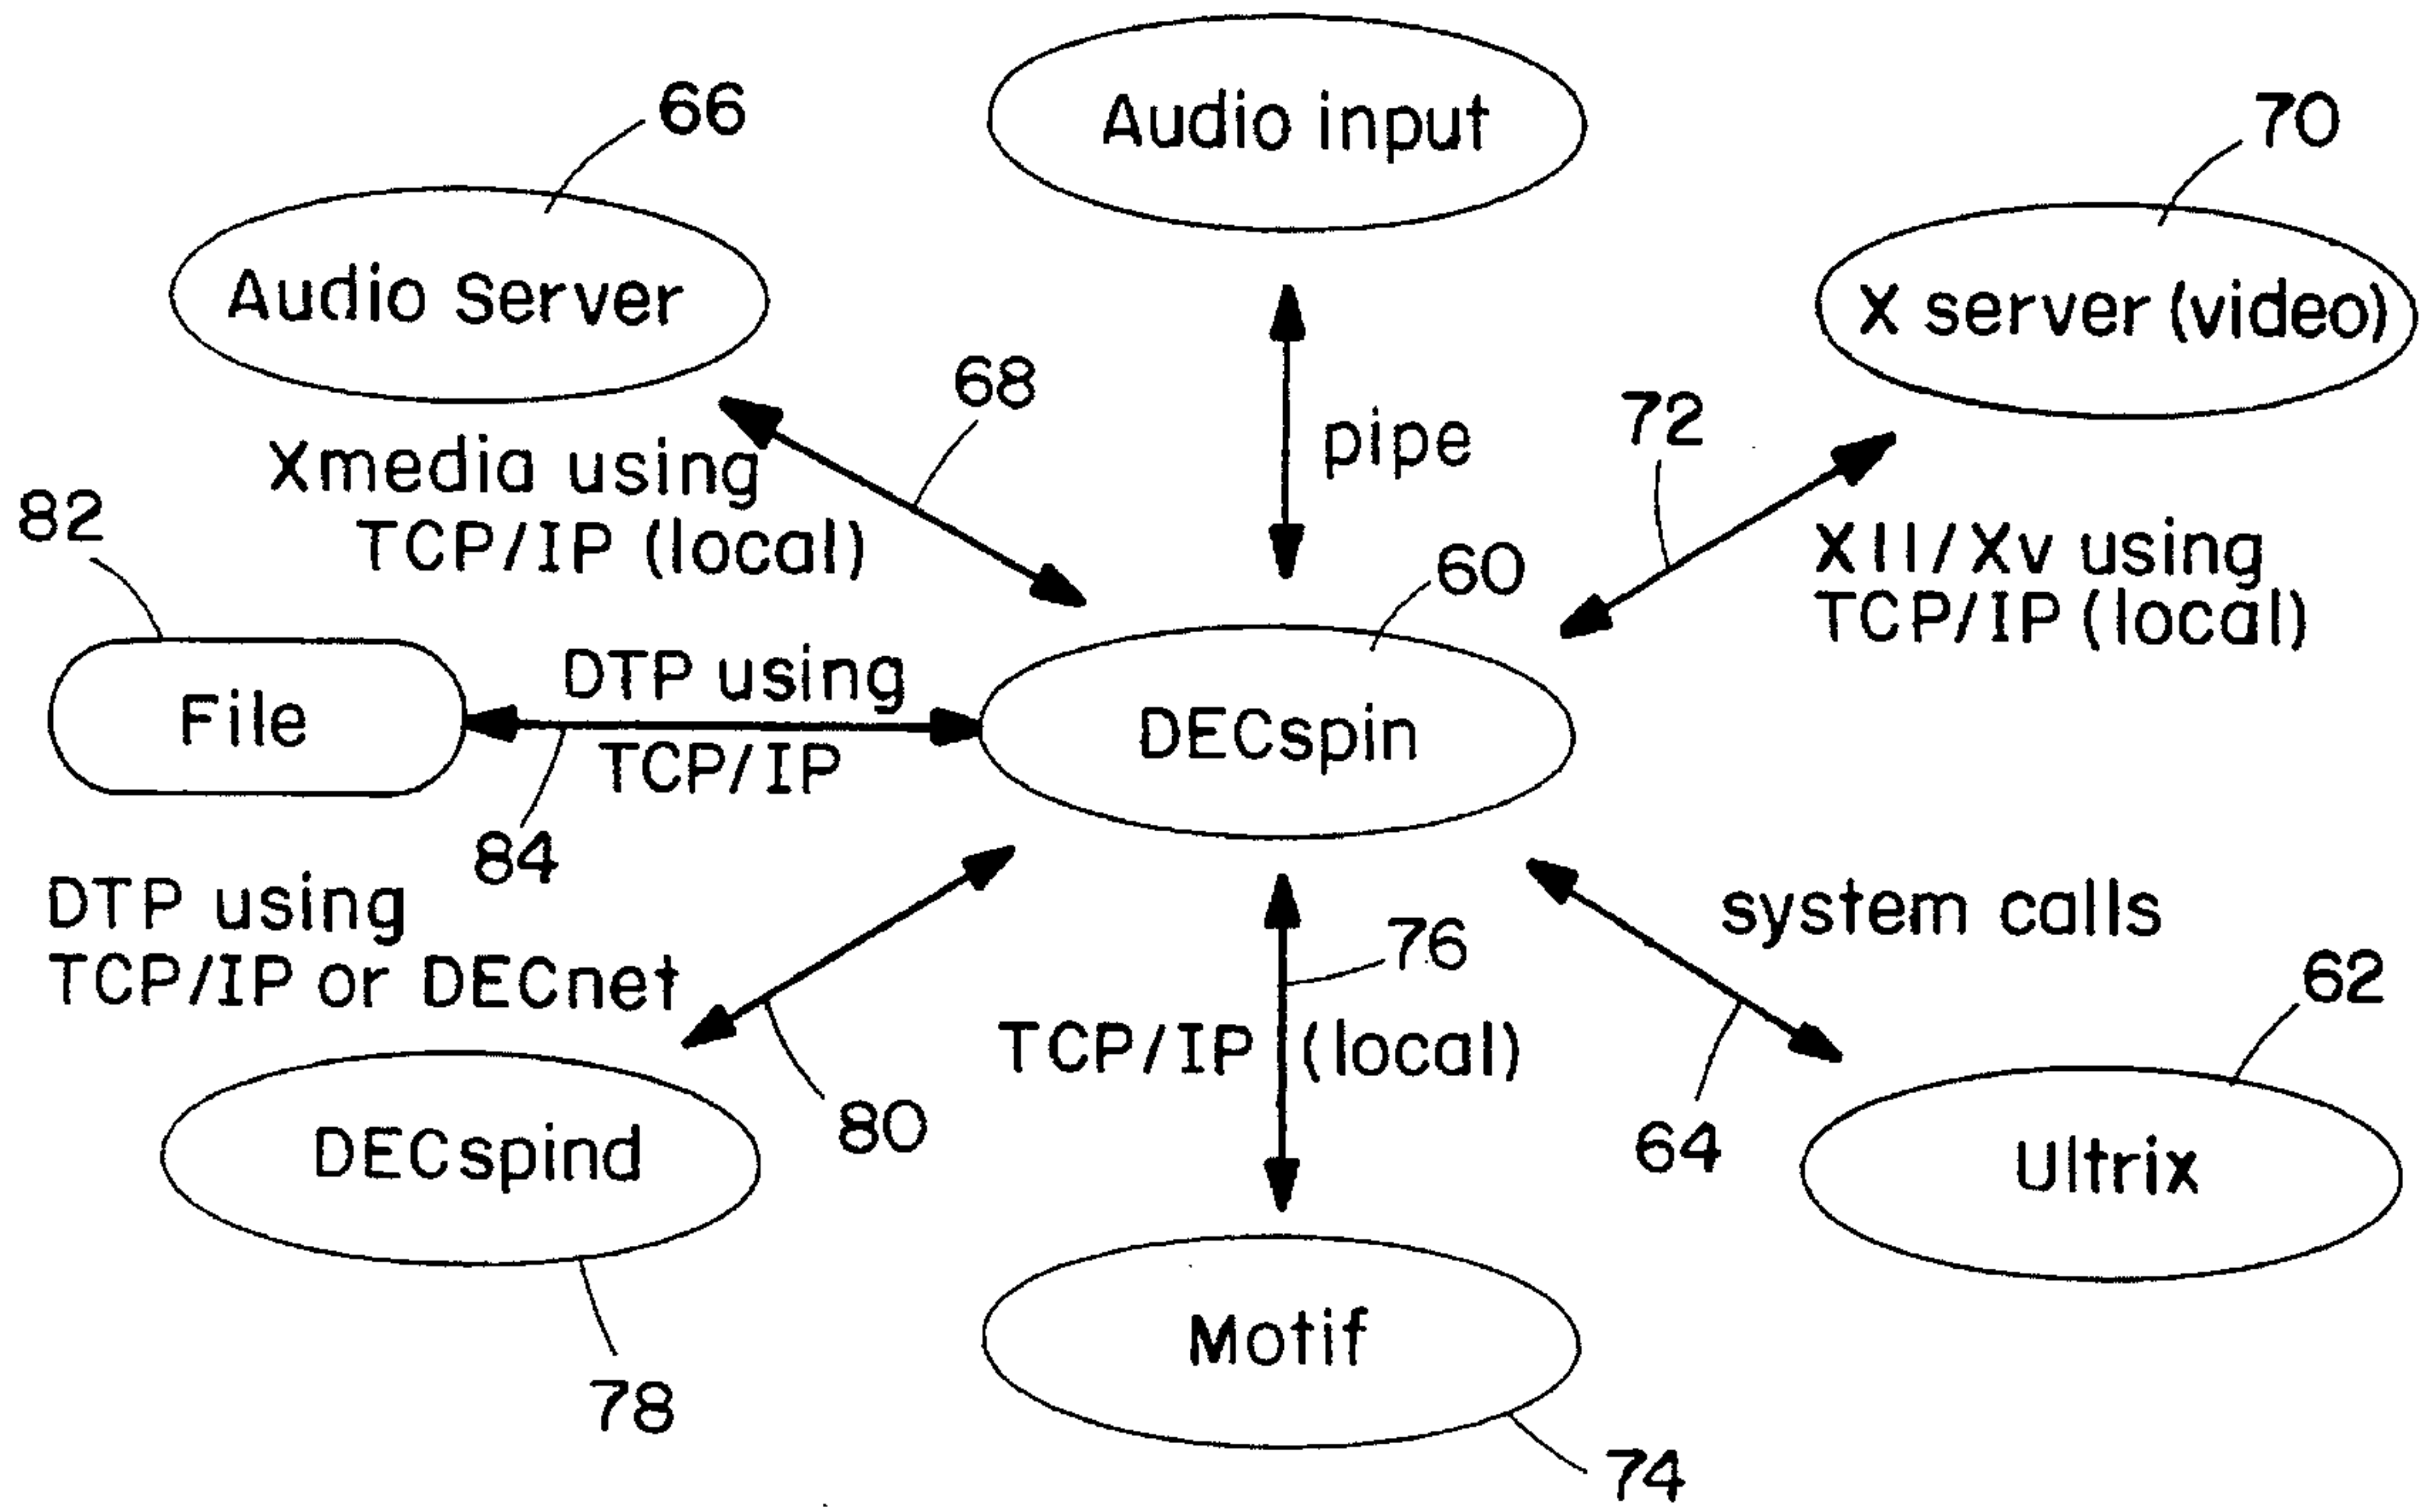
66
Audio Server
68
Xmedia using TCP/IP (local)
Audio input
pipe
70
X server (video)
72
XII/Xv using TCP/IP (local)
82
File
DTP using TCP/IP
84
60
DECspin
DTP using TCP/IP or DECnet
80
DECspind
78
76
TCP/IP (local)
Motif
74
system calls
64
62
Ultrix